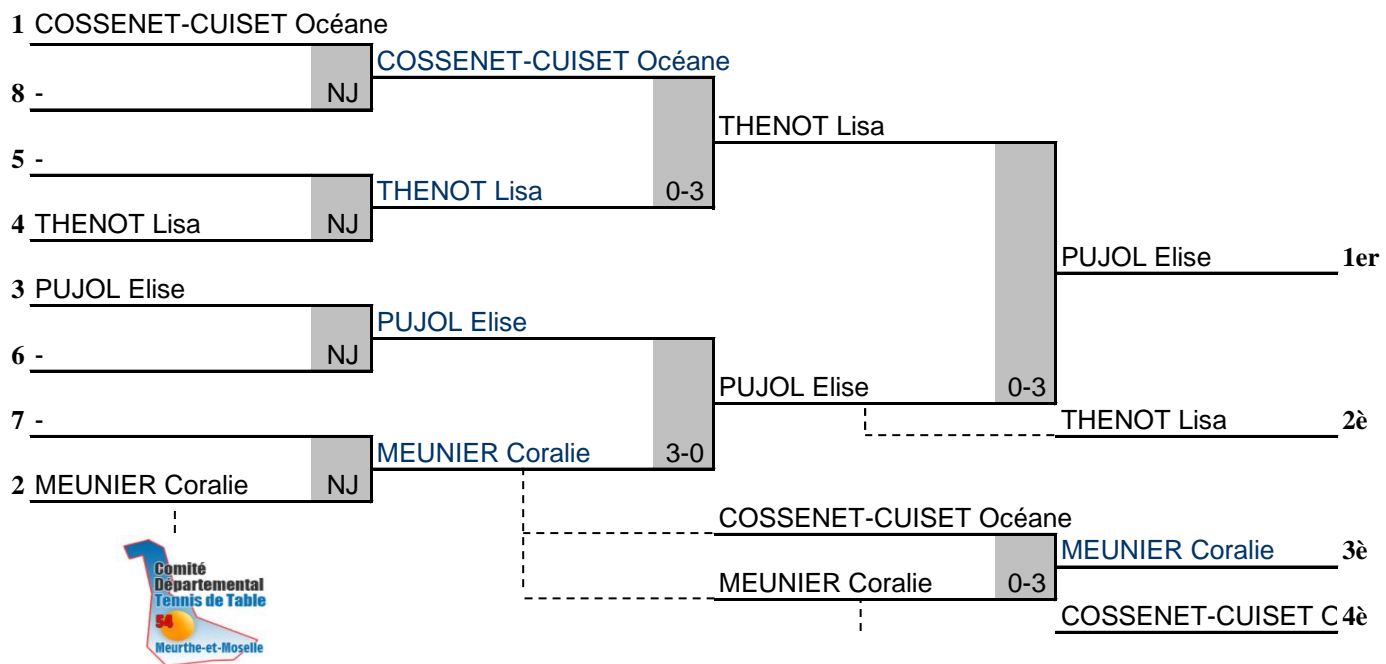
1 COSSENET-CUISET Océane

8 - NJ

COSSENET-CUISET Océane

5 -

4 THENOT Lisa NJ

THENOT Lisa 0-3

THENOT Lisa

3 PUJOL Elise

6 - NJ

PUJOL Elise

7 -

2 MEUNIER Coralie NJ

MEUNIER Coralie 3-0

PUJOL Elise 0-3

PUJOL Elise 1er

THENOT Lisa 2è

COSSENET-CUISET Océane

MEUNIER Coralie 0-3

MEUNIER Coralie 3è

COSSENET-CUISET C 4è

Comité Départemental Tennis de Table 54 Meurthe-et-Moselle